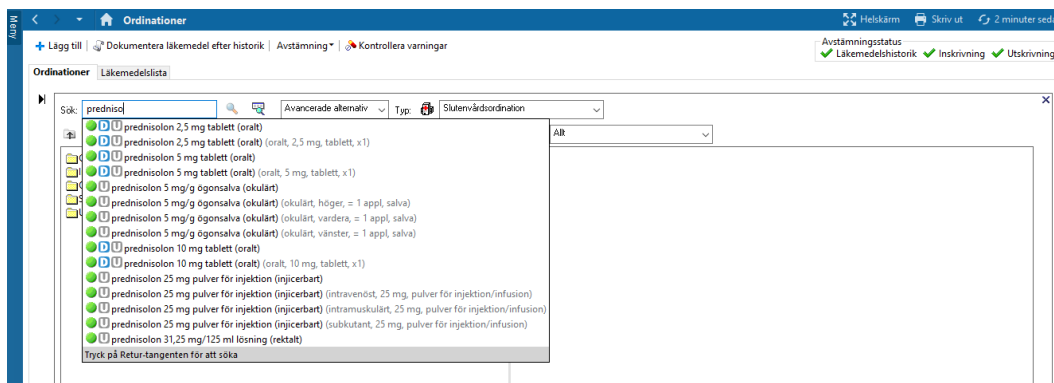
Meny

Ordinationer

Helskärm Skriv ut 2 minuter sed

Lägg till | Dokumentera läkemedel efter historik | Avstämning | Kontrollera varningar

Avstämningsstatus
Läkemedelshistorik Inskrivning Utskrivning

Ordinationer Läkemedelslista

Sök: predniso

Avancerade alternativ Typ: Slutenvårdsordination

Allt

D U prednisolon 2,5 mg tablett (oralt)
D U prednisolon 2,5 mg tablett (oralt) (oralt, 2,5 mg, tablett, x1)
D U prednisolon 5 mg tablett (oralt)
D U prednisolon 5 mg tablett (oralt) (oralt, 5 mg, tablett, x1)
U prednisolon 5 mg/g ögonsalva (okulärt)
U prednisolon 5 mg/g ögonsalva (okulärt) (okulärt, höger, = 1 appl, salva)
U prednisolon 5 mg/g ögonsalva (okulärt) (okulärt, vardera, = 1 appl, salva)
U prednisolon 5 mg/g ögonsalva (okulärt) (okulärt, vänster, = 1 appl, salva)
D U prednisolon 10 mg tablett (oralt)
D U prednisolon 10 mg tablett (oralt) (oralt, 10 mg, tablett, x1)
U prednisolon 25 mg pulver för injektion (injicerbart)
U prednisolon 25 mg pulver för injektion (injicerbart) (intravenöst, 25 mg, pulver för injektion/infusion)
U prednisolon 25 mg pulver för injektion (injicerbart) (intramuskulärt, 25 mg, pulver för injektion/infusion)
U prednisolon 25 mg pulver för injektion (injicerbart) (subkutant, 25 mg, pulver för injektion/infusion)
U prednisolon 31,25 mg/125 ml lösning (rektalt)
Tryck på Retur-tangenten för att söka